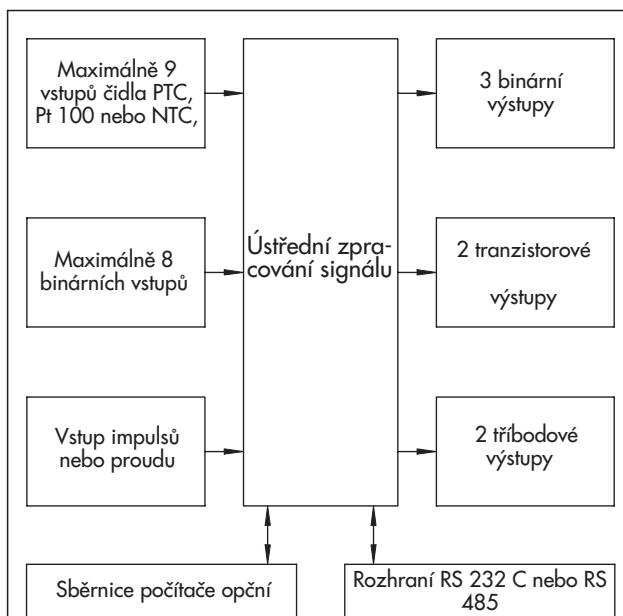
Maximálně 9 vstupů čidla PTC, Pt 100 nebo NTC,

Maximálně 8 binárních vstupů

Vstup impulsů nebo proudu

Ústřední zpracování signálu

3 binární výstupy

2 tranzistorové výstupy

2 tříbodové výstupy

Sběrnice počítače opční

Rozhraní RS 232 C nebo RS 485